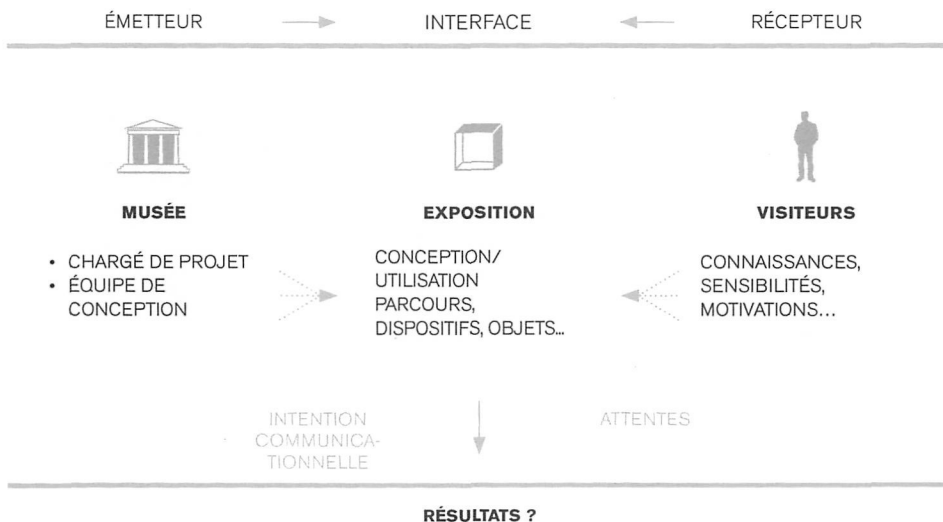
ÉMETTEUR INTERFACE RÉCEPTEUR

MUSÉE

• CHARGÉ DE PROJET
• ÉQUIPE DE CONCEPTION

EXPOSITION

CONCEPTION/ UTILISATION PARCOURS, DISPOSITIFS, OBJETS...

VISITEURS

CONNAISSANCES, SENSIBILITÉS, MOTIVATIONS...

INTENTION COMMUNICATIONNELLE

ATTENTES

RÉSULTATS ?